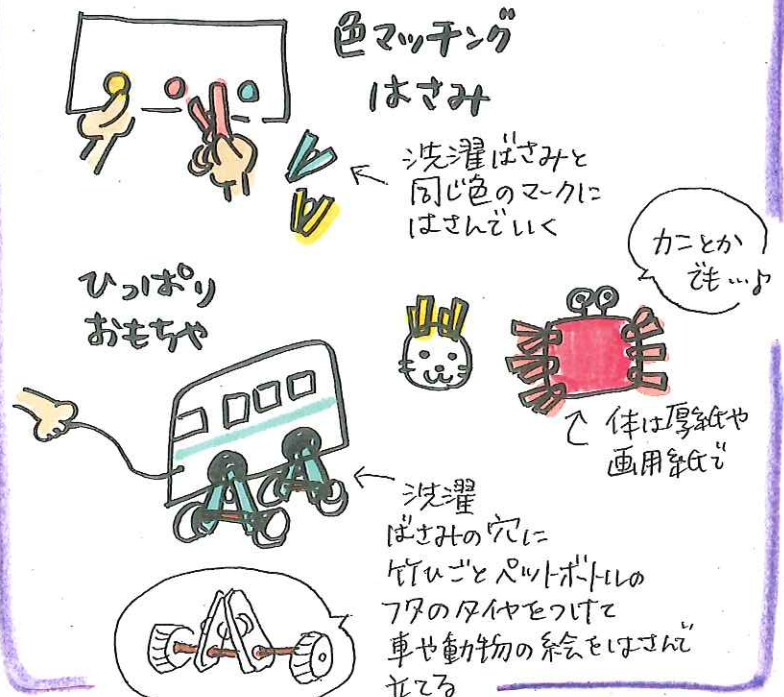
色マッチング
はさみ

洗濯ばさみと
同じ色のマークに
はさんでいく

カニとか
でも…♪

ひっぱり
おもちゃ

体は厚紙や
画用紙で

洗濯
ばさみの穴に
竹ひごとペットボトルの
フタのタイヤをつけて
車や動物の絵をはさんで
立てる